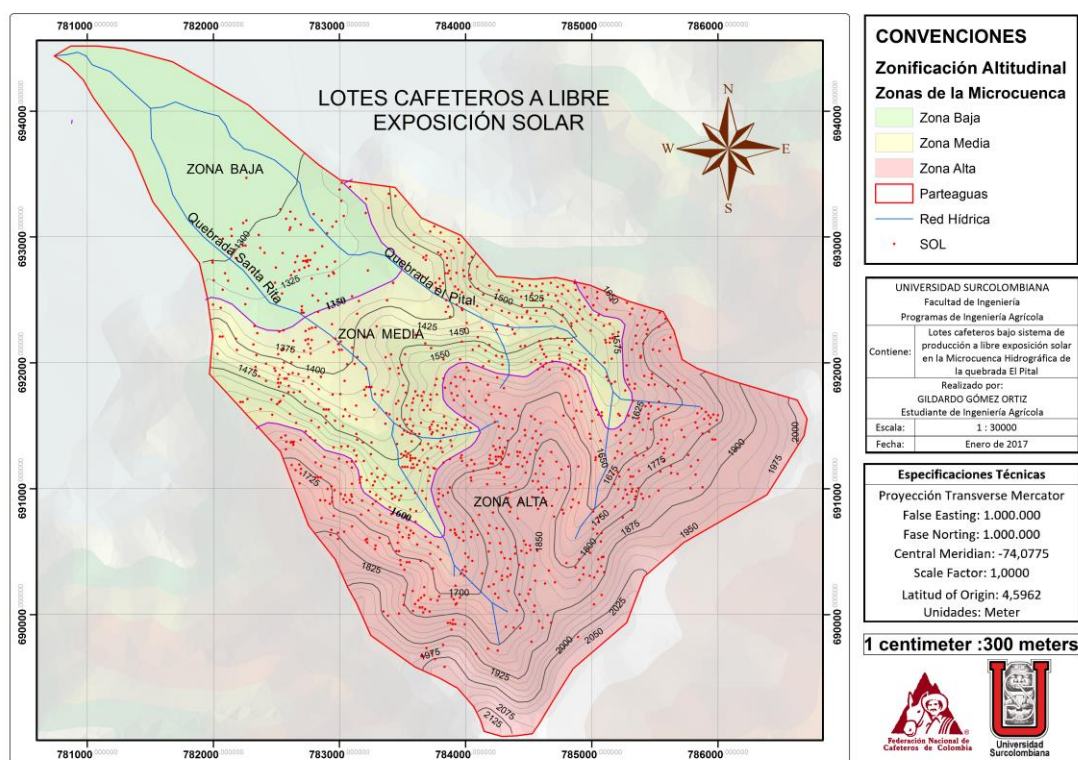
781000 782000 783000 784000 785000 786000

LOTES CAFETEROS A LIBRE EXPOSICIÓN SOLAR

N
S
E
W

694000 693000 692000 691000 690000

ZONA BAJA

Quebrada Santa Rita

Quebrada el Pital

ZONA MEDIA

ZONA ALTA

1300 1325 1350 1375 1400 1425 1450 1475 1500 1525 1550 1575 1600 1625 1650 1675 1700 1725 1750 1775 1800 1825 1850 1875 1900 1925 1950 1975 2000 2025 2050 2075 2125

CONVENCIONES

Zonificación Altitudinal

Zonas de la Microcuenca

Zona Baja

Zona Media

Zona Alta

Parteaguas

Red Hídrica

SOL

UNIVERSIDAD SURCOLOMBIANA
Facultad de Ingeniería
Programas de Ingeniería Agrícola

| Contiene: | Lotes cafeteros bajo sistema de producción a libre exposición solar en la Microcuenca Hidrográfica de la quebrada El Pital |
|---|---|

Realizado por:
GILDARDO GÓMEZ ORTIZ
Estudiante de Ingeniería Agrícola

| Escala: | 1 : 30000 |
|---|---|
| Fecha: | Enero de 2017 |

Especificaciones Técnicas

Proyección Transverse Mercator
False Easting: 1.000.000
Fase Norting: 1.000.000
Central Meridian: -74,0775
Scale Factor: 1,0000
Latitud of Origin: 4,5962
Unidades: Meter

1 centimeter :300 meters

Federación Nacional de Cafeteros de Colombia

Universidad Surcolombiana